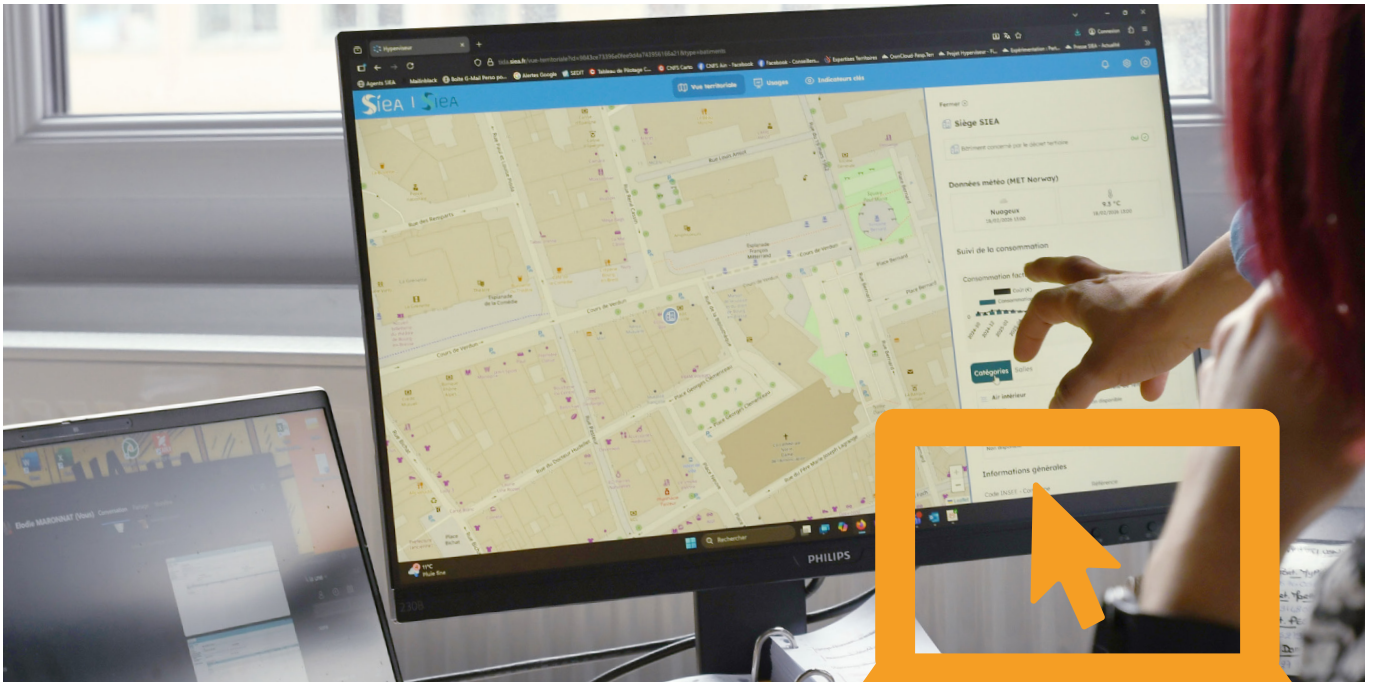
Hyperviseur

Agents SIEA Mailinblack Boite G-Mail Perso po... Alertes Google SEDIT Tableau de Pilotage C... CNFS Carto CNFS Ain Facebook Facebook - Conseillers... Expertises Territoires OwnCloud Resp.Terr Projet Hyperviseur Expérimentation Presse SIEA - Actualité

SIEA | SIEA

Vue territoriale Usages Indicateurs clés

Connexion

Rue Lalande

Rue des Remparts

Cours de Verdun

Rue Bernard

Place Bernard

Place Georges Clemenceau

Rue du Docteur Hudellet

Rue du Père Marie Joseph Lagrange

Place Edgar Quinet

Esplanade de la Comète

Esplanade François Mitterrand

Permer

Siège SIEA

Bâtiment concerné par le décret tertiaire

Données météo (MET Norway)

Nuageux

9.3 °C

Suivi de la consommation

Consommation fact

Catégories Salles

Air intérieur

Informations générales

Code INSEE

Référence

11°C Pluie fine

Rechercher

PHILIPS

Elodie MARONNAT